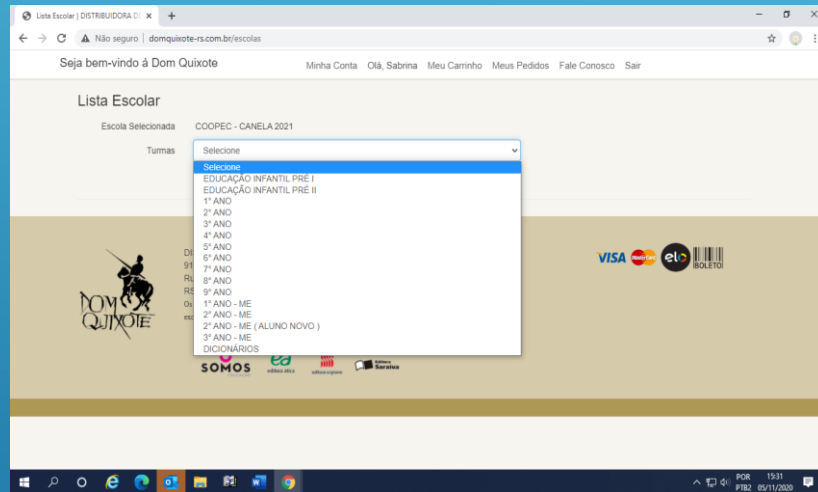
Lista Escolar | DISTRIBUIDORA D ×
+

Não seguro | domquixote-rs.com.br/escolas

Seja bem-vindo à Dom Quixote

Minha Conta Olá, Sabrina Meu Carrinho Meus Pedidos Fale Conosco Sair

Lista Escolar

Escola Selecionada COOPEC - CANELA 2021

Turmas Selecione

Selecione
EDUCAÇÃO INFANTIL PRÉ I
EDUCAÇÃO INFANTIL PRÉ II
1° ANO
2° ANO
3° ANO
4° ANO
5° ANO
6° ANO
7° ANO
8° ANO
9° ANO
1° ANO - ME
2° ANO - ME
2° ANO - ME ( ALUNO NOVO )
3° ANO - ME
DICIONÁRIOS

DI
91
Ru
RS
Os
ex

DOM QUIXOTE

VISA elo BOLETO

SOMOS ea Saraiva

POR PTB2 15:31 05/11/2020